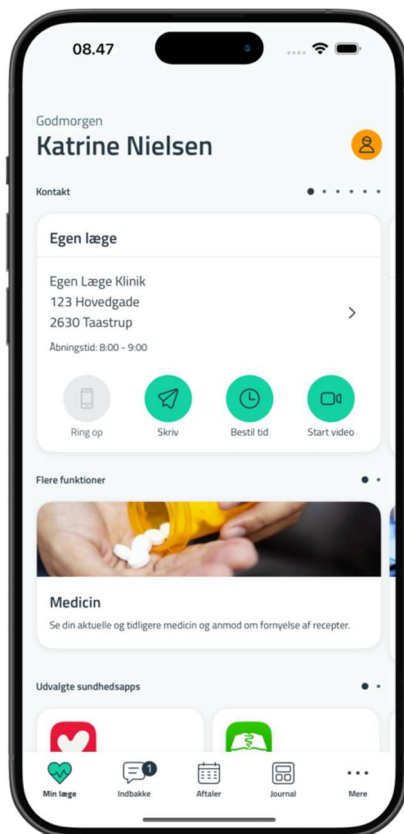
08.47

Godmorgen
Katrine Nielsen

Kontakt

Egen læge

Egen Læge Klinik
123 Hovedgade
2630 Taastrup

Åbningstid: 8:00 - 9:00

Ring op
Skriv
Bestil tid
Start video

Flere funktioner

Medicin
Se din aktuelle og tidligere medicin og anmod om fornyelse af recepter.

Udvalgte sundhedsapps

Min læge
1
Indbakke
Aftaler
Journal
Mere